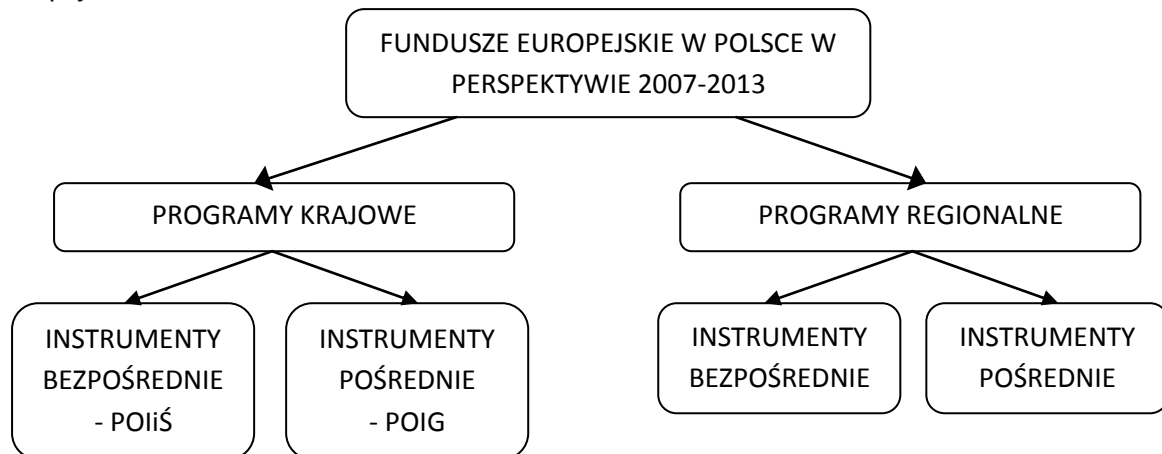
FUNDUSZE EUROPEJSKIE W POLSCE W PERSPEKTYWIE 2007-2013

PROGRAMY KRAJOWE

PROGRAMY REGIONALNE

INSTRUMENTY BEZPOŚREDNIE - POIiŚ

INSTRUMENTY POŚREDNIE - POIG

INSTRUMENTY BEZPOŚREDNIE

INSTRUMENTY POŚREDNIE